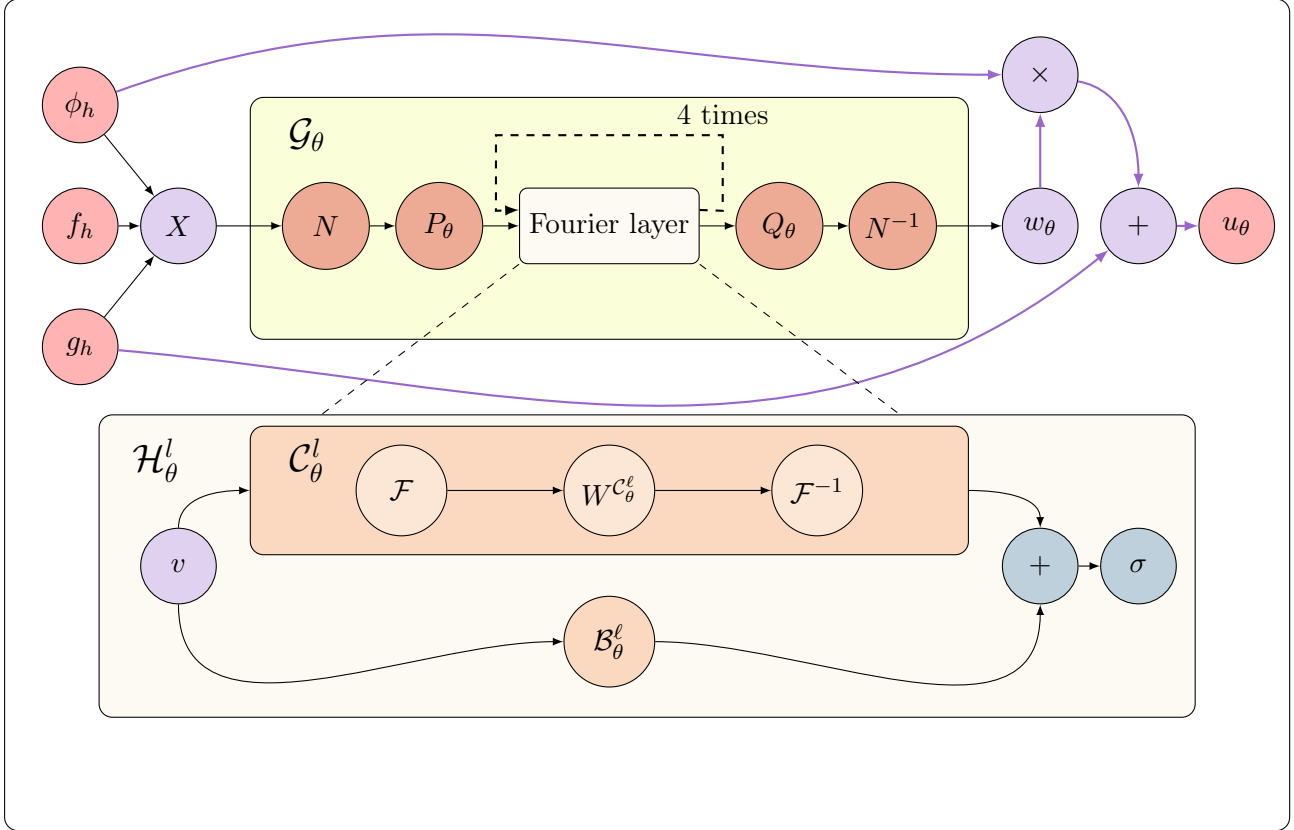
$\phi_h$

$\times$

4 times

$\mathcal{G}_\theta$

$f_h$

$X$

$N$

$P_\theta$

Fourier layer

$Q_\theta$

$N^{-1}$

$w_\theta$

$+$

$u_\theta$

$g_h$

$\mathcal{H}_\theta^l$

$\mathcal{C}_\theta^l$

$\mathcal{F}$

$W^{\mathcal{C}_\theta^\ell}$

$\mathcal{F}^{-1}$

$v$

$+$

$\sigma$

$\mathcal{B}_\theta^\ell$